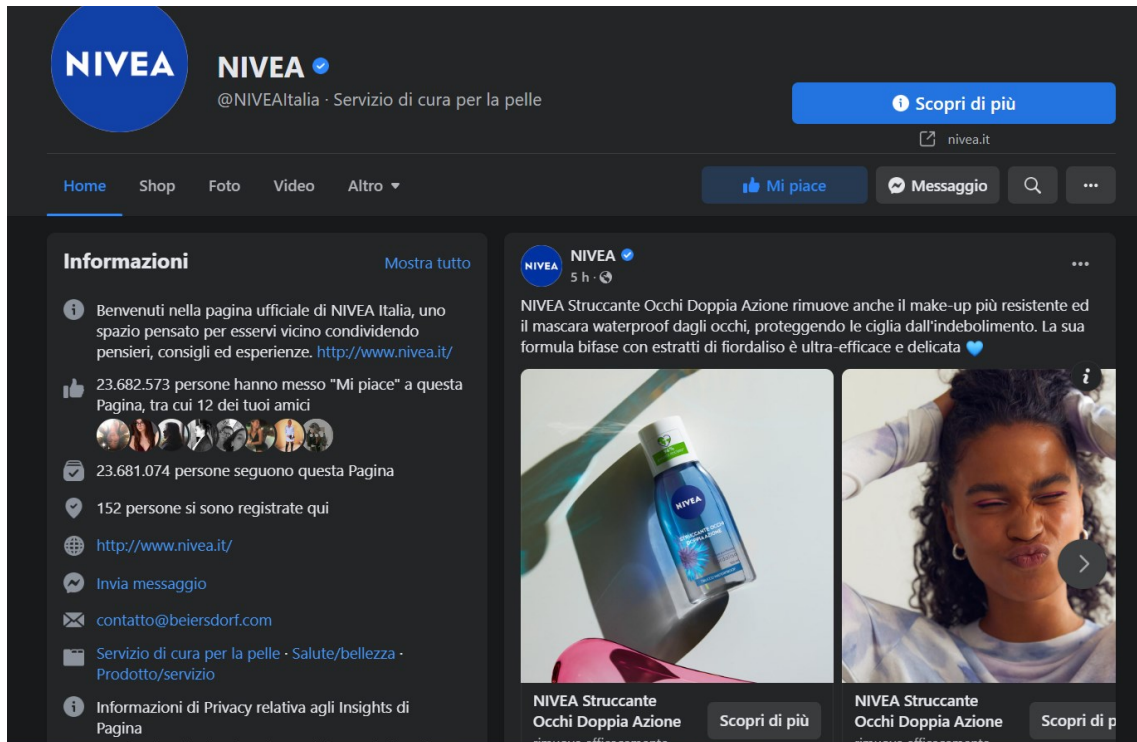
NIVEA

NIVEA
@NIVEAItalia · Servizio di cura per la pelle

Scopri di più
nivea.it

Home Shop Foto Video Altro

Mi piace Messaggio ···

Informazioni
Mostra tutto

Benvenuti nella pagina ufficiale di NIVEA Italia, uno spazio pensato per esservi vicino condividendo pensieri, consigli ed esperienze. http://www.nivea.it/

23.682.573 persone hanno messo "Mi piace" a questa Pagina, tra cui 12 dei tuoi amici

23.681.074 persone seguono questa Pagina

152 persone si sono registrate qui

http://www.nivea.it/

Invia messaggio

contatto@beiersdorf.com

Servizio di cura per la pelle · Salute/bellezza · Prodotto/servizio

Informazioni di Privacy relativa agli Insights di Pagina

NIVEA
NIVEA
5 h ·
···

NIVEA Struccante Occhi Doppia Azione rimuove anche il make-up più resistente ed il mascara waterproof dagli occhi, proteggendo le ciglia dall'indebolimento. La sua formula bifase con estratti di fiordaliso è ultra-efficace e delicata 💙

NIVEA
STRUCCANTE OCCHI DOPPIA AZIONE

NIVEA Struccante Occhi Doppia Azione
Scopri di più

NIVEA Struccante Occhi Doppia Azione
Scopri di p